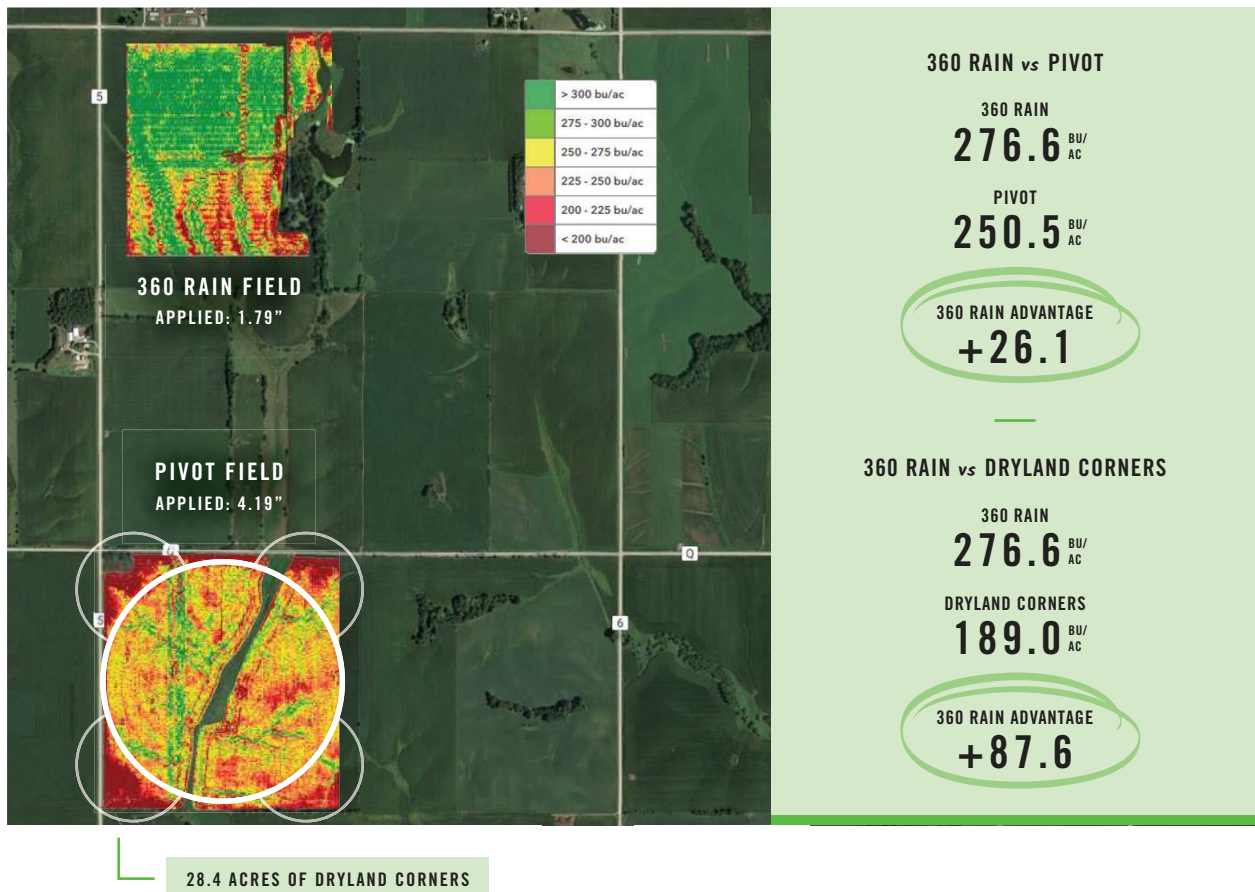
5

> 300 bu/ac
275 - 300 bu/ac
250 - 275 bu/ac
225 - 250 bu/ac
200 - 225 bu/ac
< 200 bu/ac

360 RAIN FIELD
APPLIED: 1.79"

PIVOT FIELD
APPLIED: 4.19"

Q
5
Q
6

28.4 ACRES OF DRYLAND CORNERS

360 RAIN vs PIVOT

360 RAIN
276.6 BU/AC

PIVOT
250.5 BU/AC

360 RAIN ADVANTAGE
+26.1

360 RAIN vs DRYLAND CORNERS

360 RAIN
276.6 BU/AC

DRYLAND CORNERS
189.0 BU/AC

360 RAIN ADVANTAGE
+87.6